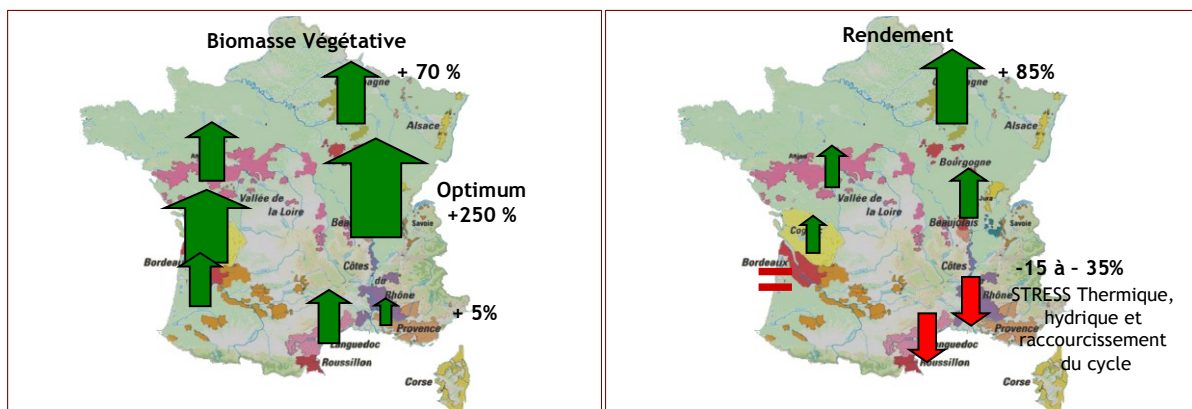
Biomasse Végétative

+ 70 %

Alsace

Vallée de la Loire

Optimum +250 %

Bordeaux

Beau

Savoie

Côtes de Rhône

Provence

+ 5%

Languedoc

Roussillon

Corse

Rendement

+ 85%

Alsace

Bourgogne

Vallée de la Loire

Cog

Beaujolais

Savoie

Bordeaux

Côtes

-15 à – 35%

STRESS Thermique, hydrique et raccourcissement du cycle

Rhône

Provence

Languedoc

Roussillon

Corse